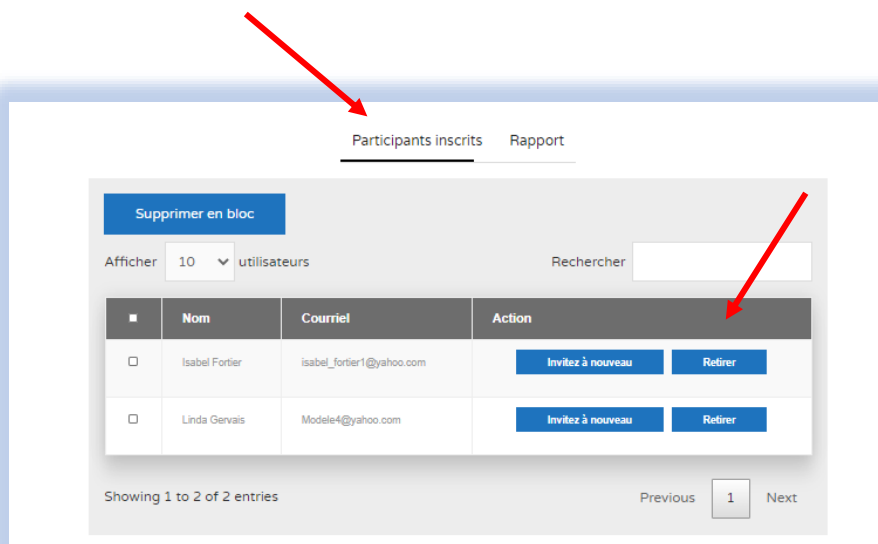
Participants inscrits Rapport

Supprimer en bloc

Afficher 10 utilisateurs

Rechercher

| ■ | Nom | Courriel | Action |
|---|---|---|---|
| ☐ | Isabel Fortier | isabel_fortier1@yahoo.com | Invitez à nouveau Retirer |
| ☐ | Linda Gervais | Modele4@yahoo.com | Invitez à nouveau Retirer |

Showing 1 to 2 of 2 entries

Previous 1 Next